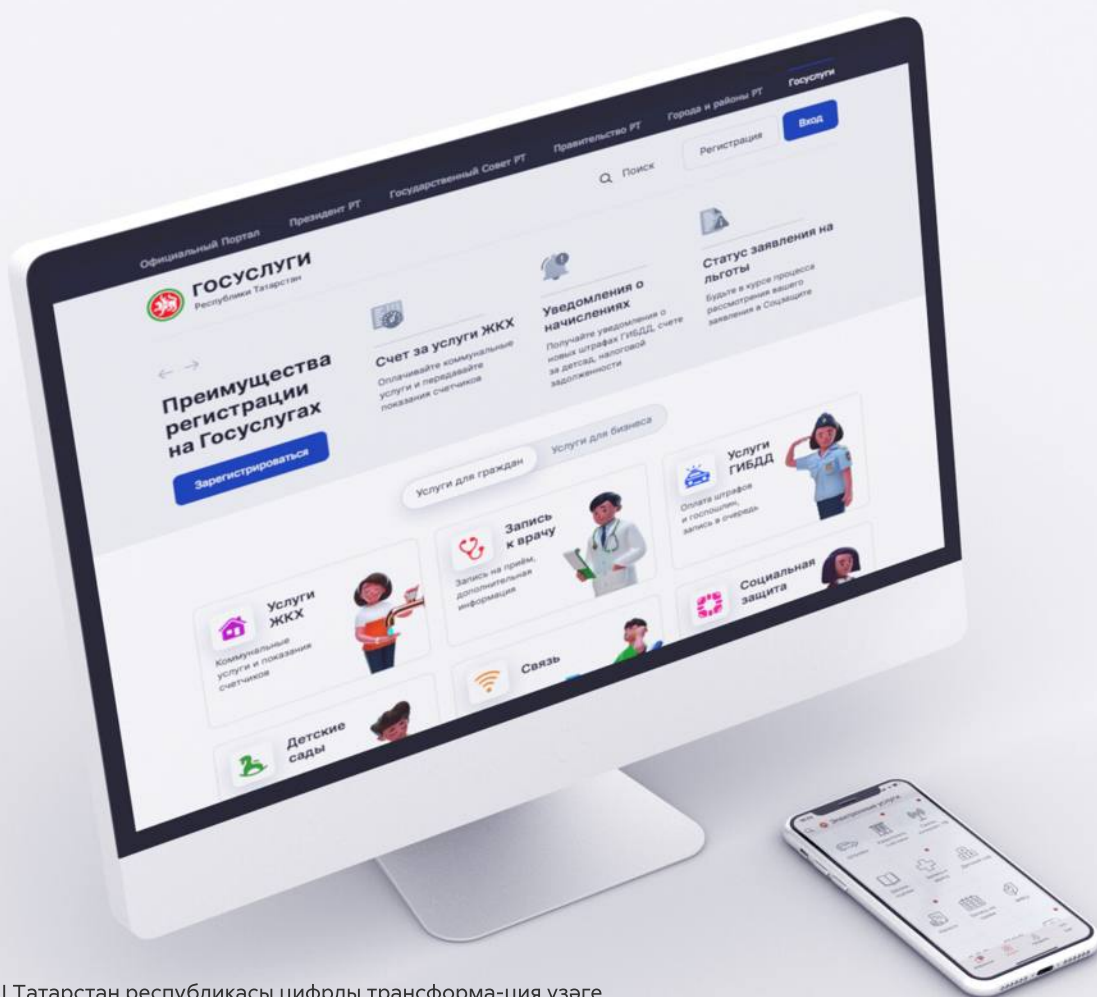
Официальный Портал Президент РТ Государственный Совет РТ Правительство РТ Города и районы РТ Госуслуги

Поиск Регистрация Вход

ГОСУСЛУГИ
Республики Татарстан

Преимущества регистрации на Госуслугах

Зарегистрироваться

Счет за услуги ЖКХ
Оплачивайте коммунальные услуги и передавайте показания счетчиков

Уведомления о начислениях
Получайте уведомления о новых штрафах ГИБДД, счете за детсад, налоговой задолженности

Статус заявления на льготы
Будьте в курсе процесса рассмотрения вашего заявления в Соцзащите

Услуги для граждан Услуги для бизнеса

Услуги ЖКХ
Коммунальные услуги и показания счетчиков

Запись к врачу
Запись на приём, дополнительная информация

Услуги ГИБДД
Оплата штрафов и госпошлин, запись в очередь

Социальная защита

Связь

Детские сады

| Татарстан республикасы цифрлы трансформа-ция узаге